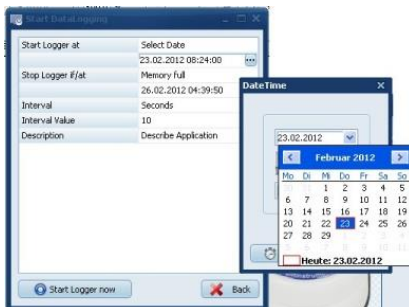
Start DataLogging

| | |
|---|---|
| Start Logger at | Select Date |
| | 23.02.2012 08:24:00 |
| Stop Logger if/at | Memory full |
| | 26.02.2012 04:39:50 |
| Interval | Seconds |
| Interval Value | 10 |
| Description | Describe Application |

Start Logger now

Back

DateTime

23.02.2012

Februar 2012

| Mo | Di | Mi | Do | Fr | Sa | So |
|---|---|---|---|---|---|---|
| 30 | 31 | 1 | 2 | 3 | 4 | 5 |
| 6 | 7 | 8 | 9 | 10 | 11 | 12 |
| 13 | 14 | 15 | 16 | 17 | 18 | 19 |
| 20 | 21 | 22 | 23 | 24 | 25 | 26 |
| 27 | 28 | 29 | 1 | 2 | 3 | 4 |
| 5 | 6 | 7 | 8 | 9 | 10 | 11 |

Heute: 23.02.2012